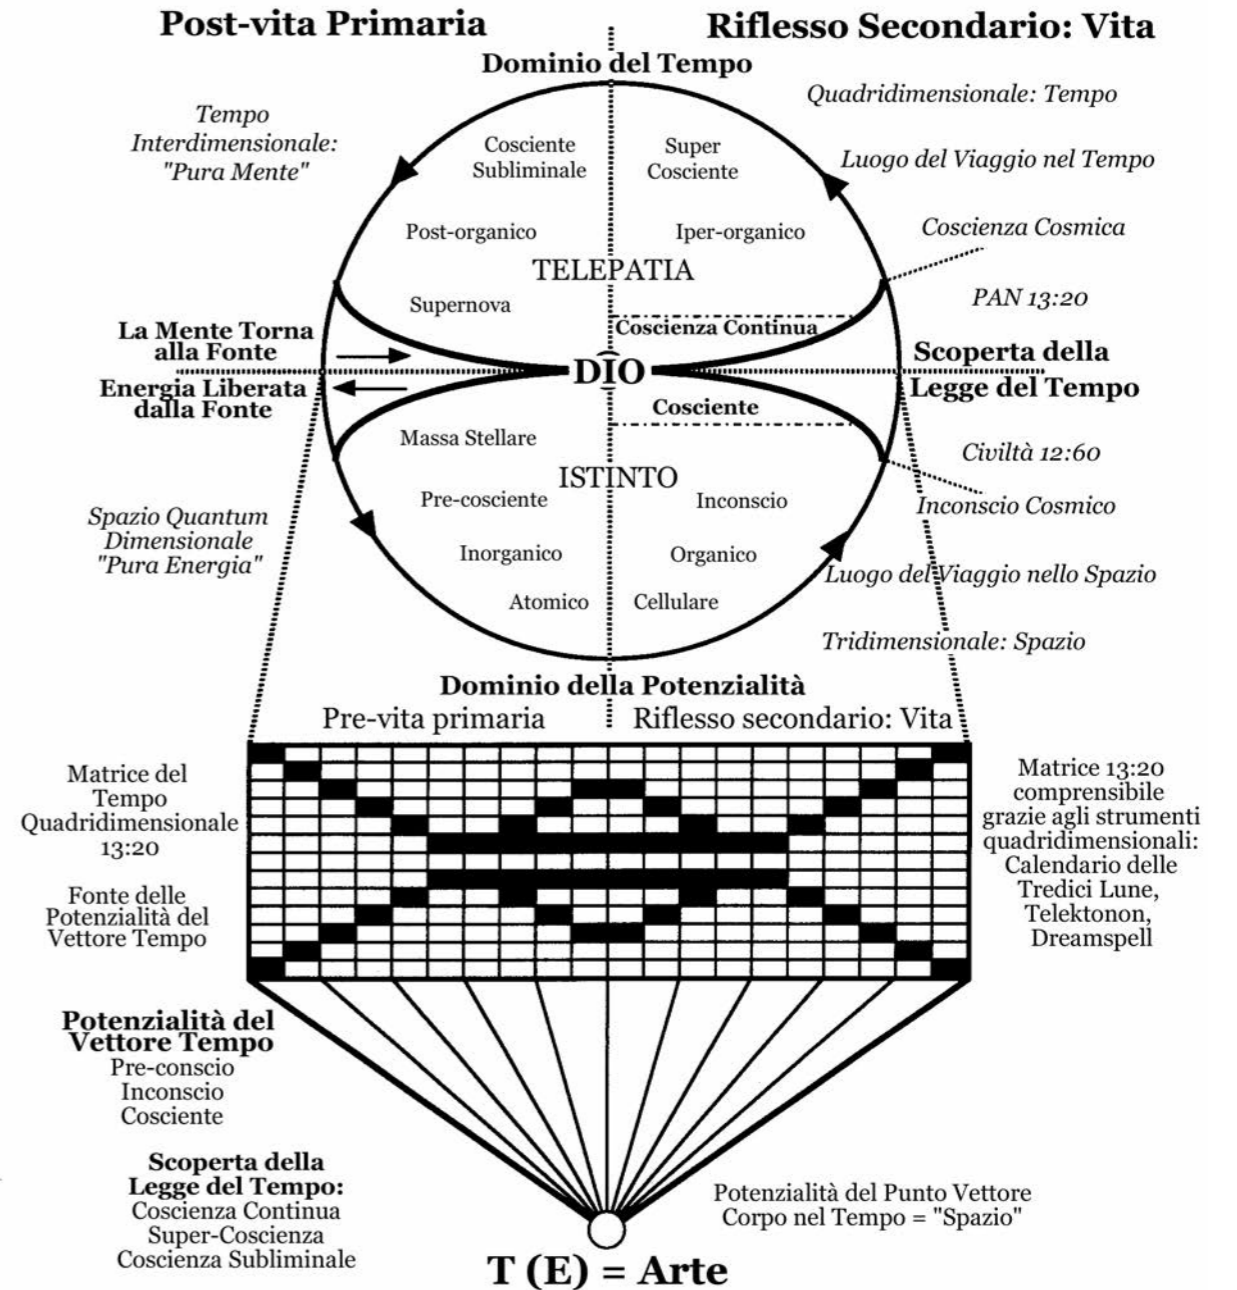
Post-vita Primaria

Riflesso Secondario: Vita

Dominio del Tempo

Tempo Interdimensionale: "Pura Mente"

Quadridimensionale: Tempo

Luogo del Viaggio nel Tempo

Cosciente Subliminale

Super Cosciente

Post-organico

Iper-organico

Coscienza Cosmica

TELEPATIA

PAN 13:20

Supernova

Coscienza Continua

La Mente Torna alla Fonte

DIO

Scoperta della Legge del Tempo

Energia Liberata dalla Fonte

Cosciente

Massa Stellare

Civiltà 12:60

ISTINTO

Pre-cosciente

Inconscio

Inconscio Cosmico

Spazio Quantum Dimensionale "Pura Energia"

Inorganico

Organico

Luogo del Viaggio nello Spazio

Atomico

Cellulare

Tridimensionale: Spazio

Dominio della Potenzialità

Pre-vita primaria

Riflesso secondario: Vita

Matrice del Tempo Quadridimensionale 13:20

Fonte delle Potenzialità del Vettore Tempo

Matrice 13:20 comprensibile grazie agli strumenti quadridimensionali: Calendario delle Tredici Lune, Telektonon, Dreamspell

Potenzialità del Vettore Tempo
Pre-conscio
Inconscio
Cosciente

Scoperta della Legge del Tempo:
Coscienza Continua
Super-Coscienza
Coscienza Subliminale

Potenzialità del Punto Vettore
Corpo nel Tempo = "Spazio"

T (E) = Arte